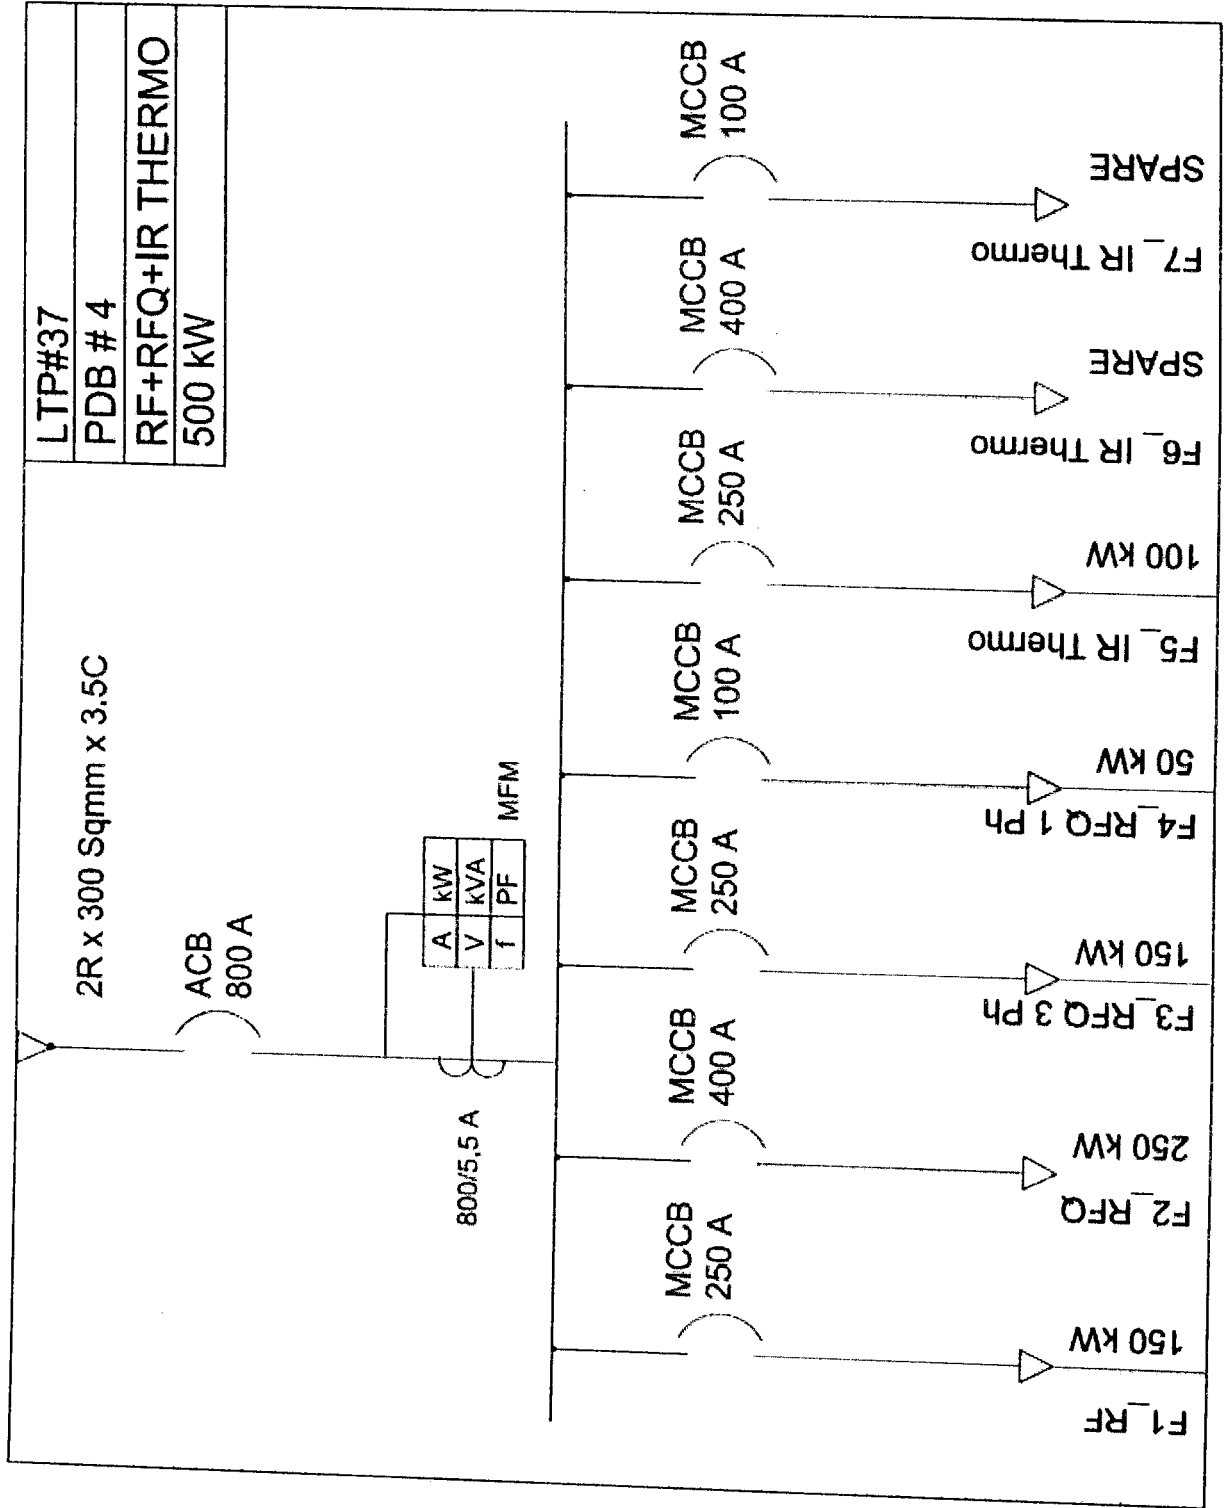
LTP#37
PDB # 4
RF+RFQ+IR THERMO
500 kW

2R x 300 Sqmm x 3.5C

ACB
800 A

| A | kW |
|---|---|
| V | kVA |
| f | PF |

MFM

800/5,5 A

MCCB
100 A

MCCB
400 A

MCCB
250 A

MCCB
100 A

MCCB
250 A

MCCB
400 A

MCCB
250 A

SPARE
F7_IR Thermo
SPARE
F6_IR Thermo
100 kW
F5_IR Thermo
50 kW
F4_RFQ 1 Ph
150 kW
F3_RFQ 3 Ph
250 kW
F2_RFQ
150 kW
F1_RF